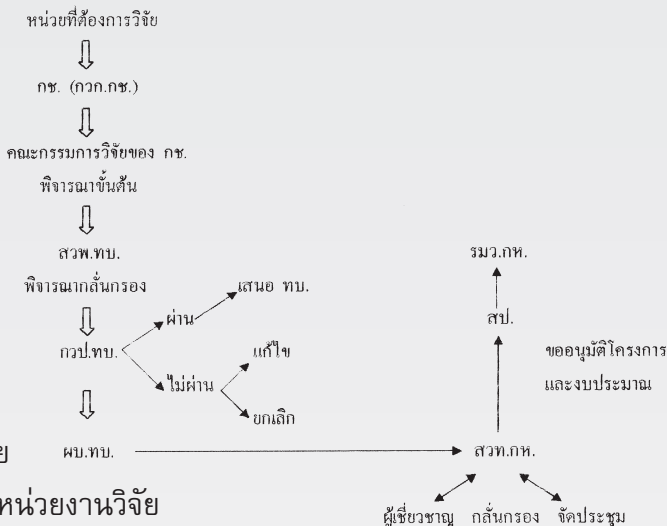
หน่วยที่ต้องการวิจัย

กช. (กวก.กช.)

คณะกรรมการวิจัยของ กช.

พิจารณาขั้นต้น

สวพ.ทบ.

พิจารณากลั่นกรอง

กวป.ทบ.

ผ่าน

เสนอ ทบ.

ไม่ผ่าน

แก้ไข

ยกเลิก

ย

ผบ.ทบ.

สวท.กห.

สป.

รมว.กห.

ขออนุมัติโครงการ และงบประมาณ

ผู้เชี่ยวชาญ

กลั่นกรอง

จัดประชุม

หน่วยงานวิจัย